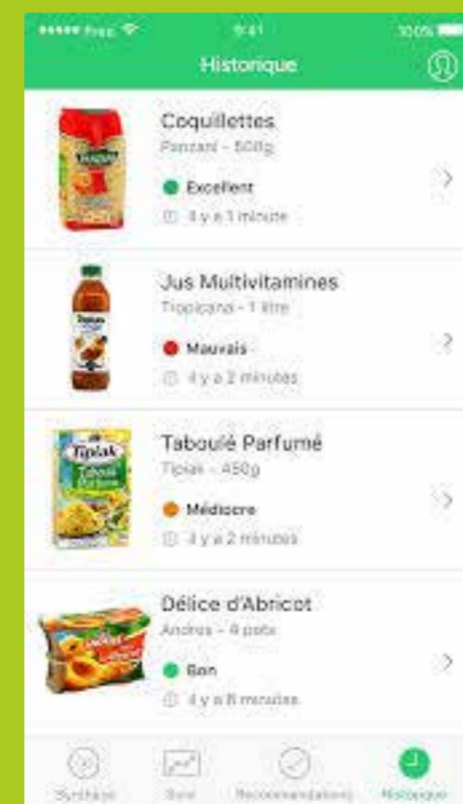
••••• Free
9:41
100%
Historique

Coquillettes
Panzani - 500g
Excellent
Il y a 1 minute

Jus Multivitamines
Tropicana - 1 litre
Mauvais
Il y a 2 minutes

Taboulé Parfumé
Tipiak - 450g
Médiocre
Il y a 2 minutes

Délice d'Abricot
Andros - 4 pots
Bon
Il y a 8 minutes

Synthèse
Suivi
Recommandations
Historique